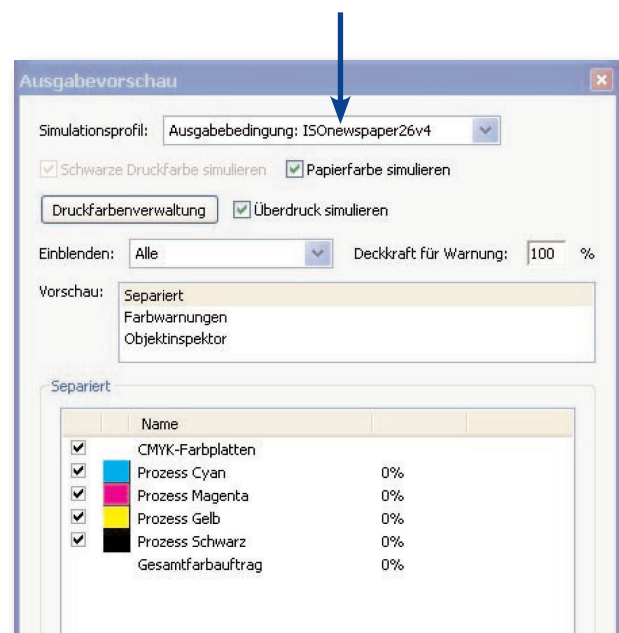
Ausgabevorschau

Simulationsprofil: Ausgabebedingung: ISOnewspaper26v4

Schwarze Druckfarbe simulieren Papierfarbe simulieren

Druckfarbenverwaltung Überdruck simulieren

Einblenden: Alle Deckkraft für Warnung: 100 %

Vorschau: Separiert
Farbwarnungen
Objektinspektor

Separiert

| | | Name | |
|---|---|---|---|
| ✓ | | CMYK-Farbplatten | |
| ✓ | | Prozess Cyan | 0% |
| ✓ | | Prozess Magenta | 0% |
| ✓ | | Prozess Gelb | 0% |
| ✓ | | Prozess Schwarz | 0% |
| | | Gesamtfarbauftrag | 0% |